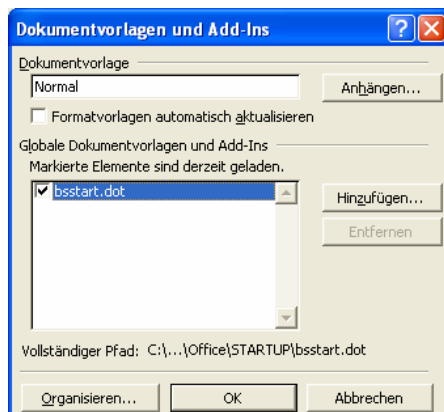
Dokumentvorlagen und Add-Ins

Dokumentvorlage

Normal

Anhängen...

Formatvorlagen automatisch aktualisieren

Globale Dokumentvorlagen und Add-Ins

Markierte Elemente sind derzeit geladen.

bsstart.dot

Hinzufügen...

Entfernen

Vollständiger Pfad: C:\...\Office\STARTUP\bsstart.dot

Organisieren...

OK

Abbrechen